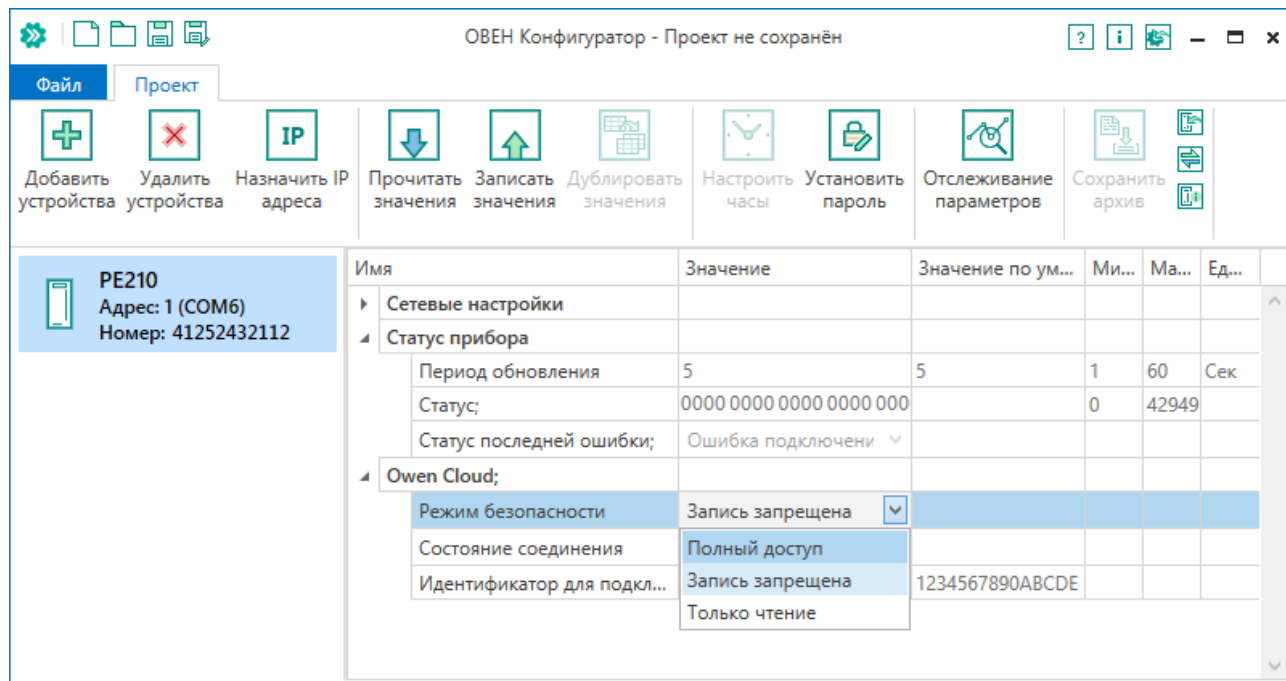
ОВЕН Конфигуратор - Проект не сохранён

Файл
Проект

Добавить устройства
Удалить устройства
Назначить IP адреса
Прочитать значения
Записать значения
Дублировать значения
Настроить часы
Установить пароль
Отслеживание параметров
Сохранить архив

PE210
Адрес: 1 (COM6)
Номер: 41252432112

| Имя | Значение | Значение по ум... | Ми... | Ма... | Ед... |
|---|---|---|---|---|---|
| Сетевые настройки | | | | | |
| Статус прибора | | | | | |
| Период обновления | 5 | 5 | 1 | 60 | Сек |
| Статус; | 0000 0000 0000 0000 000 | | 0 | 42949 | |
| Статус последней ошибки; | Ошибка подключени | | | | |
| Owen Cloud; | | | | | |
| Режим безопасности | Запись запрещена | | | | |
| Состояние соединения | Полный доступ | | | | |
| Идентификатор для подкл... | Запись запрещена | 1234567890ABCDE | | | |
| | Только чтение | | | | |